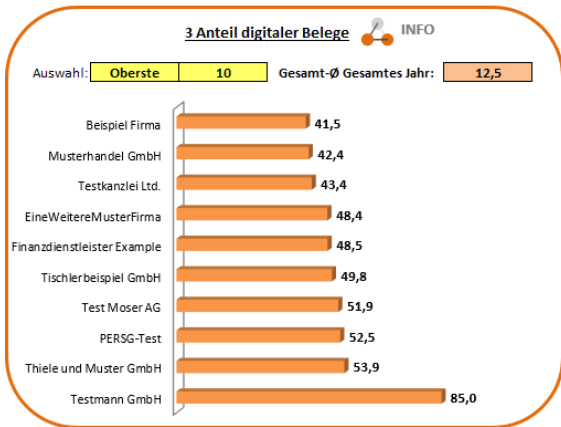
3 Anteil digitaler Belege

INFO

Auswahl: Oberste 10 Gesamt-Ø Gesamtes Jahr: 12,5

Beispiel Firma 41,5
Musterhandel GmbH 42,4
Testkanzlei Ltd. 43,4
EineWeitereMusterFirma 48,4
Finanzdienstleister Example 48,5
Tischlerbeispiel GmbH 49,8
Test Moser AG 51,9
PERSG-Test 52,5
Thiele und Muster GmbH 53,9
Testmann GmbH 85,0